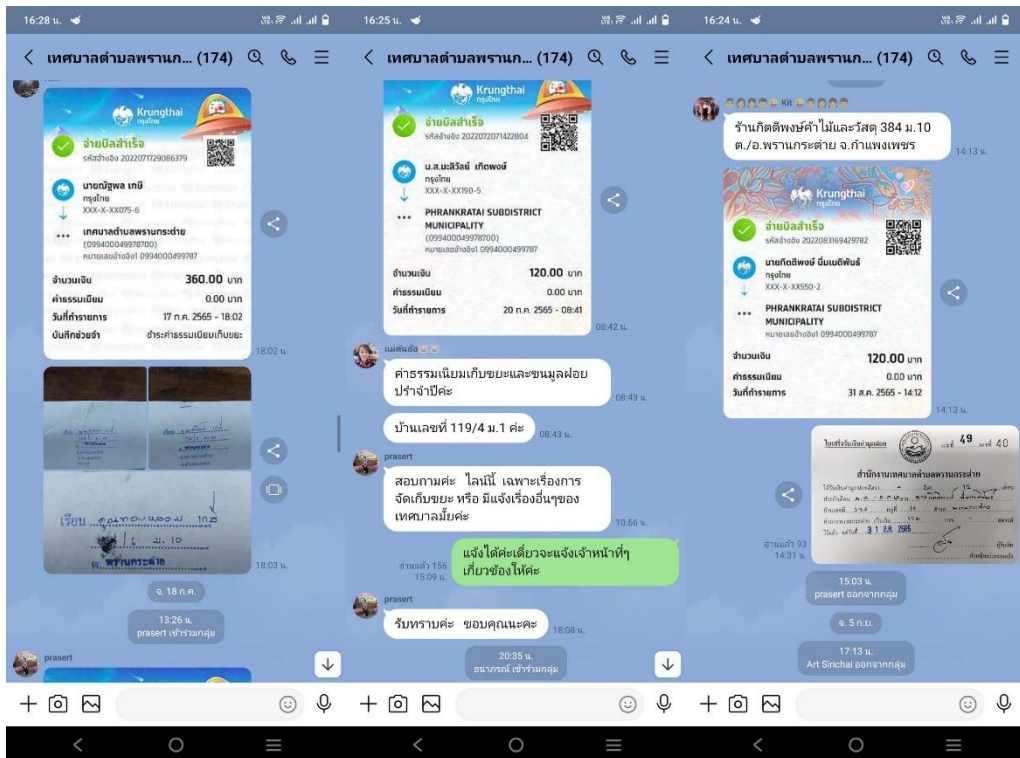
16:28 น.

< เทศบาลตำบลพรานก... (174)

Krungthai
กรุงไทย

จ่ายบิลสำเร็จ
รหัสอ้างอิง 2022071729086379

นายณัฐพล เกษี
กรุงไทย
XXX-X-XX075-6

เทศบาลตำบลพรานกระต่าย
(099400049978700)
หมายเลขอ้างอิง1 0994000499787

จำนวนเงิน 360.00 บาท
ค่าธรรมเนียม 0.00 บาท
วันที่ทำรายการ 17 ก.ค. 2565 - 18:02
บันทึกช่วยจำ ชำระค่าธรรมเนียมเก็บขยะ

18:02 น.

เรียน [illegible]
ม. 10
ต. พรานกระต่าย

18:03 น.

จ. 18 ก.ค.

13:26 น.
prasert เข้าร่วมกลุ่ม

prasert

16:25 น.

< เทศบาลตำบลพรานก... (174)

Krungthai
กรุงไทย

จ่ายบิลสำเร็จ
รหัสอ้างอิง 2022072071422804

น.ส.มะลิวัลย์ เกิดพงษ์
กรุงไทย
XXX-X-XX190-5

PHRANKRATAI SUBDISTRICT MUNICIPALITY
(099400049978700)
หมายเลขอ้างอิง1 0994000499787

จำนวนเงิน 120.00 บาท
ค่าธรรมเนียม 0.00 บาท
วันที่ทำรายการ 20 ก.ค. 2565 - 08:41

08:42 น.

แม่พันธ์อ

ค่าธรรมเนียมเก็บขยะและขนมูลฝอยปรำจำปีค่ะ

08:43 น.

บ้านเลขที่ 119/4 ม.1 ค่ะ

08:43 น.

prasert

สอบถามค่ะ ไลน์นี้ เฉพาะเรื่องการจัดเก็บขยะ หรือ มีแจ้งเรื่องอื่นๆของเทศบาลมั้ยค่ะ

10:56 น.

อ่านแล้ว 156
15:09 น.

แจ้งได้ค่ะเดี๋ยวจะแจ้งเจ้าหน้าที่ๆเกี่ยวข้องให้ค่ะ

prasert

รับทราบค่ะ ขอบคุณนะคะ

18:08 น.

20:35 น.
ธนาภรณ์ เข้าร่วมกลุ่ม

16:24 น.

< เทศบาลตำบลพรานก... (174)

Kit

ร้านกิตติพงษ์ค้าไม้และวัสดุ 384 ม.10 ต./อ.พรานกระต่าย จ.กำแพงเพชร

14:13 น.

Krungthai
กรุงไทย

จ่ายบิลสำเร็จ
รหัสอ้างอิง 2022083169429782

นายกิตติพงษ์ นิ่มเนติพันธ์
กรุงไทย
XXX-X-XX550-2

PHRANKRATAI SUBDISTRICT MUNICIPALITY
หมายเลขอ้างอิง1 0994000499787

จำนวนเงิน 120.00 บาท
ค่าธรรมเนียม 0.00 บาท
วันที่ทำรายการ 31 ส.ค. 2565 - 14:12

14:13 น.

ใบเสร็จรับเงินค่าธุรกิจ เล่มที่ 49 เลขที่ 40
สำนักงานเทศบาลตำบลพรานกระต่าย
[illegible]
31 ส.ค. 2565

อ่านแล้ว 93
14:31 น.

15:03 น.
prasert ออกจากกลุ่ม

จ. 5 ก.ย.

17:13 น.
Art Sirichai ออกจากกลุ่ม